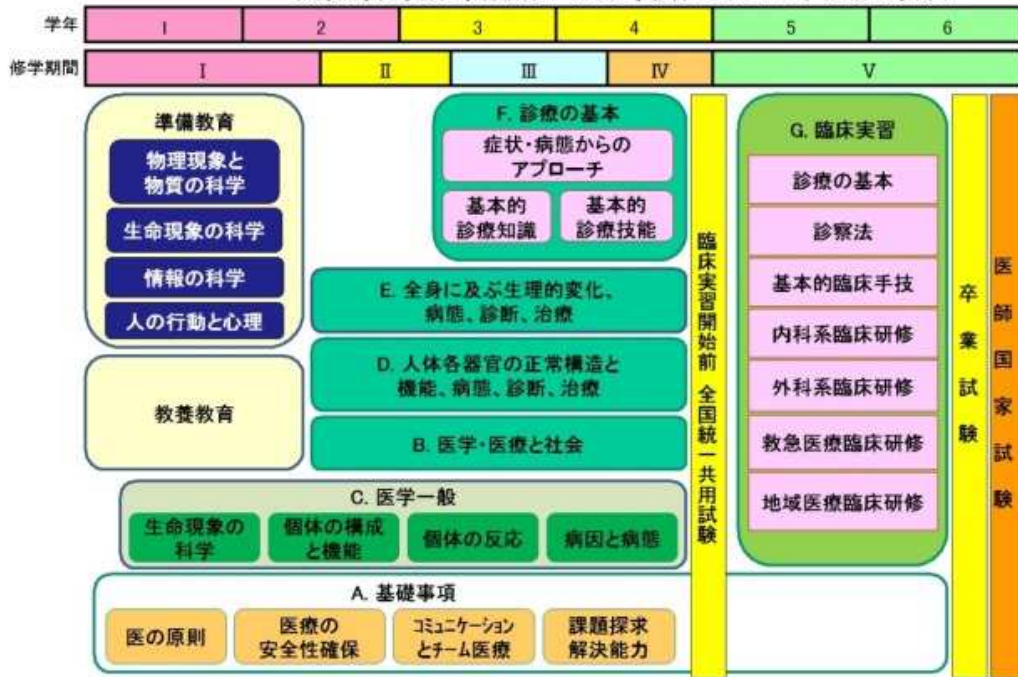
| 学年 | 1 | 2 | 3 | 4 | 5 | 6 |
|---|---|---|---|---|---|---|

| 修学期間 | I | II | III | IV | V |
|---|---|---|---|---|---|

準備教育

物理現象と物質の科学

生命現象の科学

情報の科学

人の行動と心理

教養教育

F. 診療の基本

症状・病態からのアプローチ

基本的診療知識

基本的診療技能

E. 全身に及ぶ生理的変化、病態、診断、治療

D. 人体各器官の正常構造と機能、病態、診断、治療

B. 医学・医療と社会

C. 医学一般

生命現象の科学

個体の構成と機能

個体の反応

病因と病態

A. 基礎事項

医の原則

医療の安全性確保

コミュニケーションとチーム医療

課題探求解決能力

臨床実習開始前 全国統一共用試験

G. 臨床実習

診療の基本

診察法

基本的臨床手技

内科系臨床研修

外科系臨床研修

救急医療臨床研修

地域医療臨床研修

卒業試験

医師国家試験